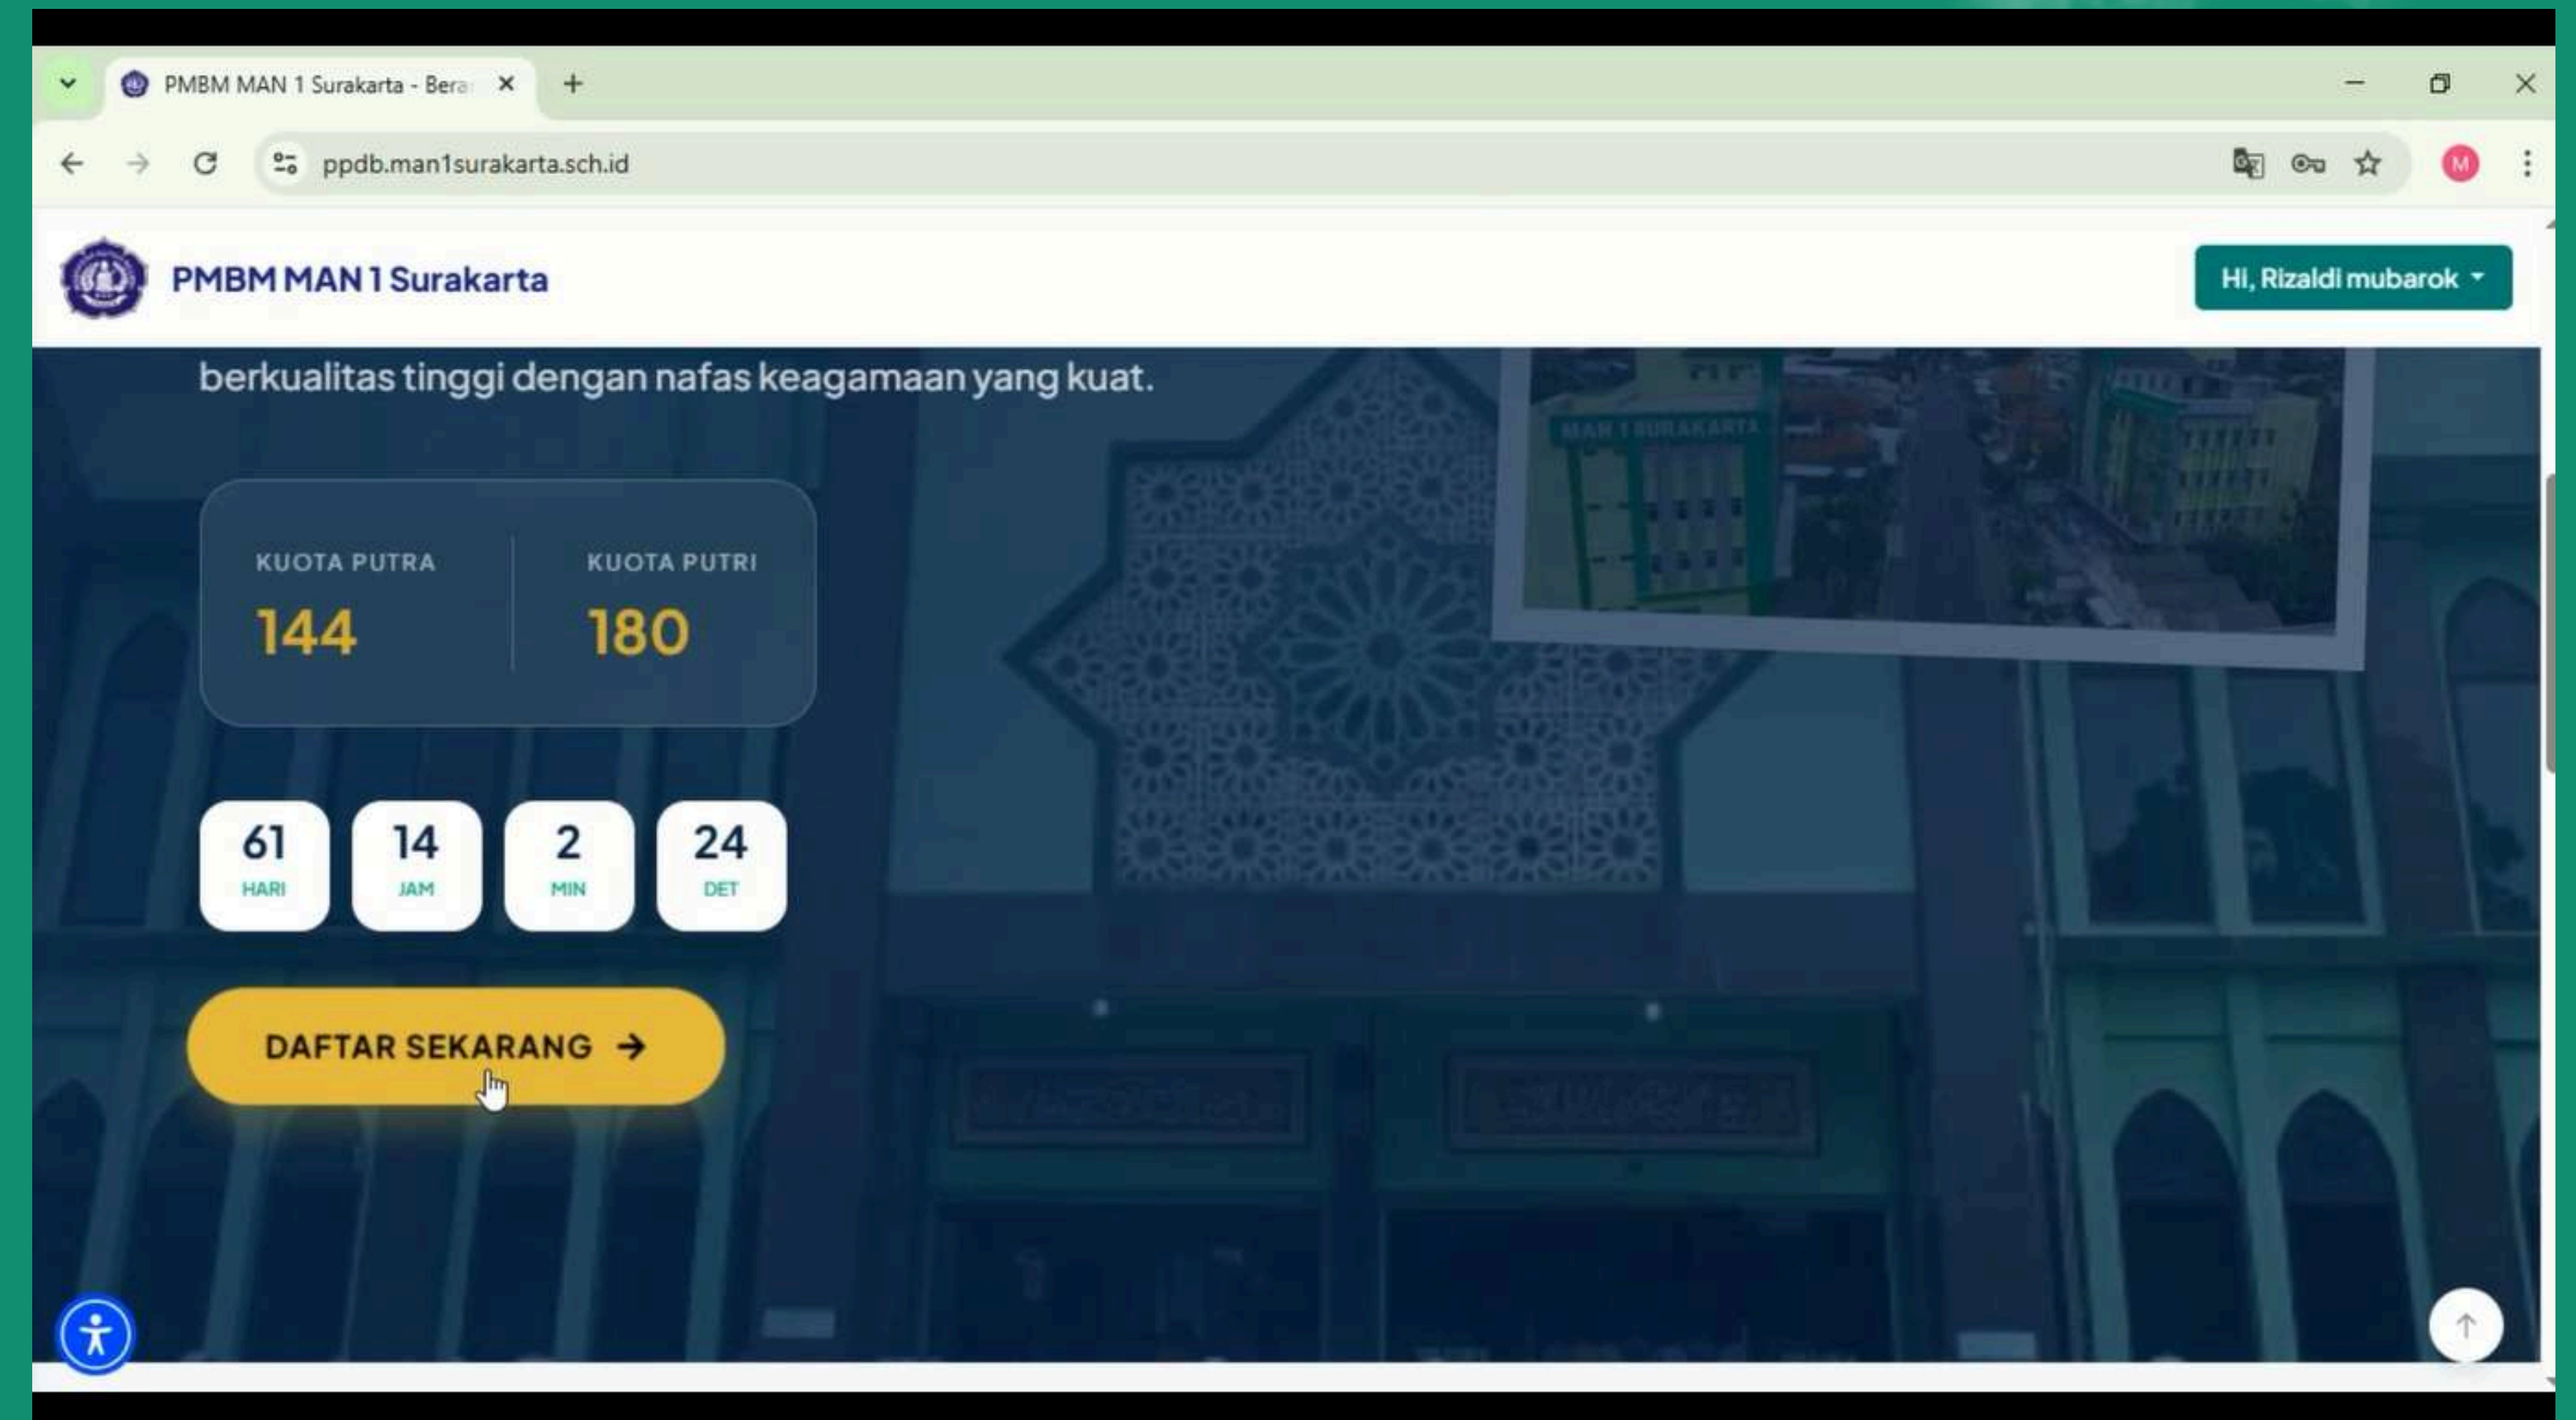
PMBM MAN 1 Surakarta - Bera

ppdb.man1surakarta.sch.id

M

PMBM MAN 1 Surakarta

Hi, Rizaldi mubarok

berkualitas tinggi dengan nafas keagamaan yang kuat.

MAN 1 SURAKARTA

KUOTA PUTRA
144

KUOTA PUTRI
180

61
HARI

14
JAM

2
MIN

24
DET

DAFTAR SEKARANG →